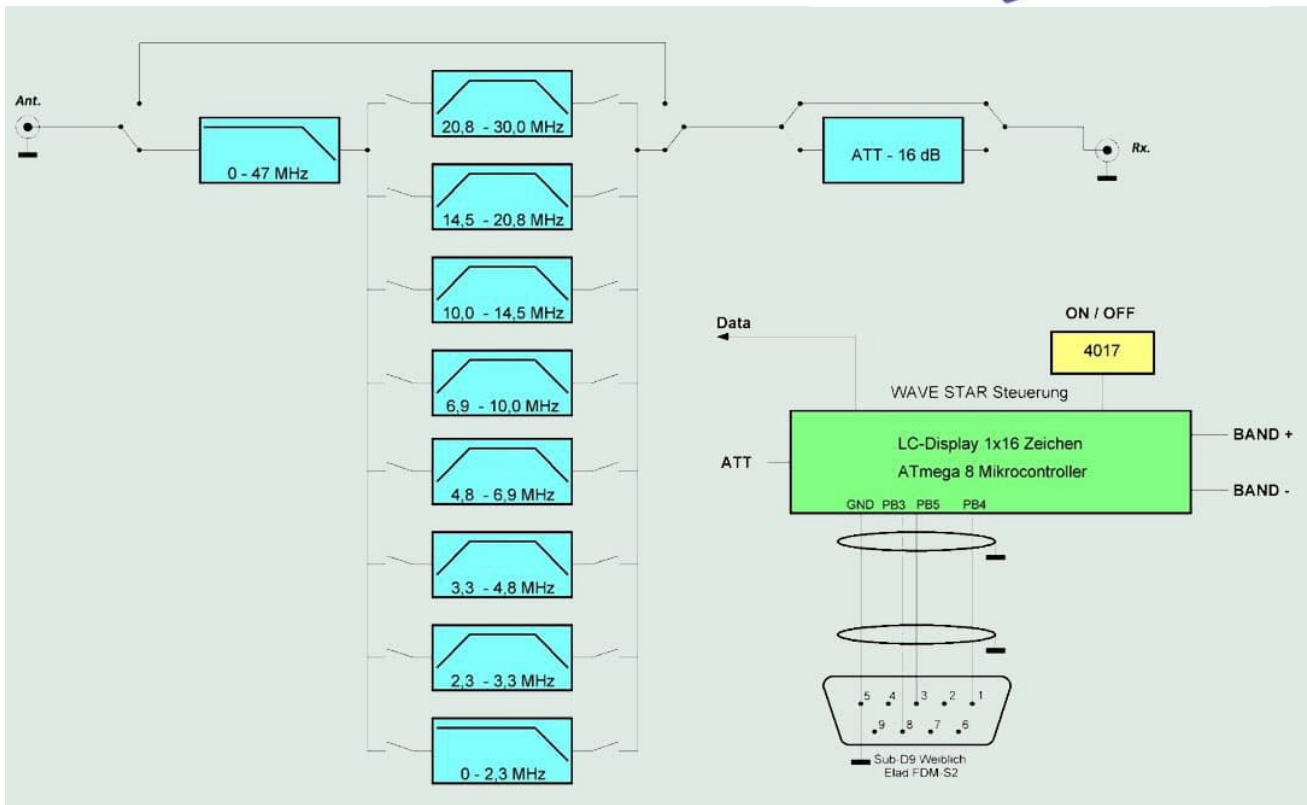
Ant.

0 - 47 MHz

20,8 - 30,0 MHz

14,5 - 20,8 MHz

10,0 - 14,5 MHz

6,9 - 10,0 MHz

4,8 - 6,9 MHz

3,3 - 4,8 MHz

2,3 - 3,3 MHz

0 - 2,3 MHz

ATT - 16 dB

Rx.

Data

ON / OFF

4017

WAVE STAR Steuerung

ATT

LC-Display 1x16 Zeichen

ATmega 8 Mikrocontroller

BAND +

BAND -

GND PB3 PB5 PB4

5 4 3 2 1

9 8 7 6

Sub-D9 Weiblich
Elad FDM-S2